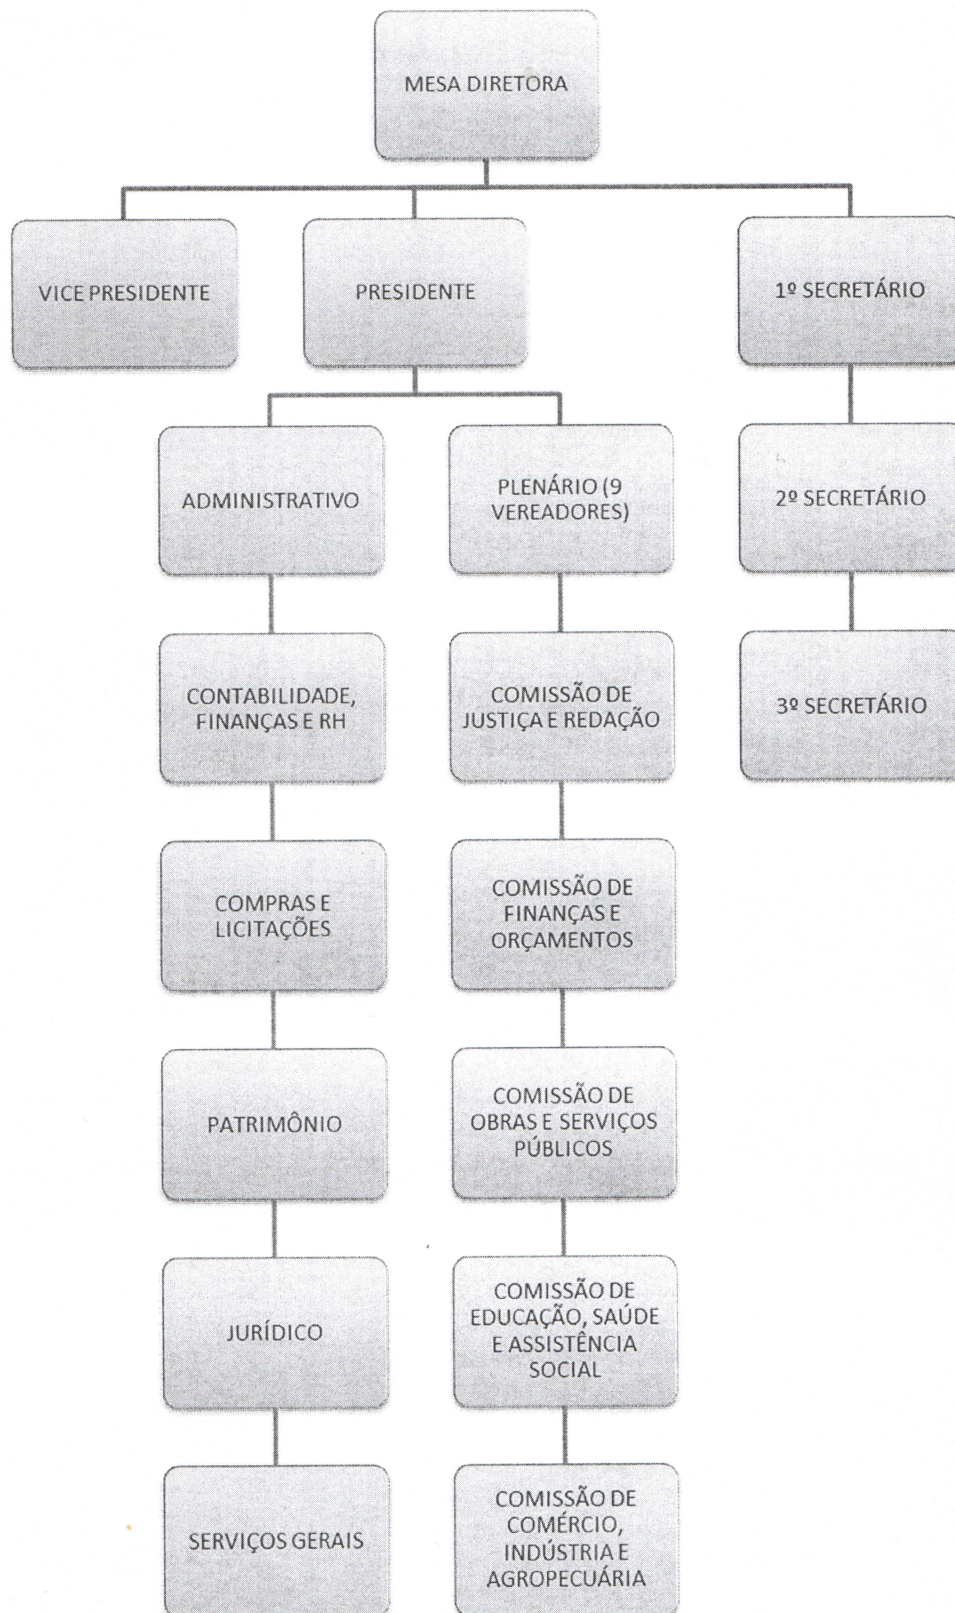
MESA DIRETORA

VICE PRESIDENTE

PRESIDENTE

1º SECRETÁRIO

ADMINISTRATIVO

PLENÁRIO (9 VEREADORES)

2º SECRETÁRIO

CONTABILIDADE, FINANÇAS E RH

COMISSÃO DE JUSTIÇA E REDAÇÃO

3º SECRETÁRIO

COMPRAS E LICITAÇÕES

COMISSÃO DE FINANÇAS E ORÇAMENTOS

PATRIMÔNIO

COMISSÃO DE OBRAS E SERVIÇOS PÚBLICOS

JURÍDICO

COMISSÃO DE EDUCAÇÃO, SAÚDE E ASSISTÊNCIA SOCIAL

SERVIÇOS GERAIS

COMISSÃO DE COMÉRCIO, INDÚSTRIA E AGROPECUÁRIA